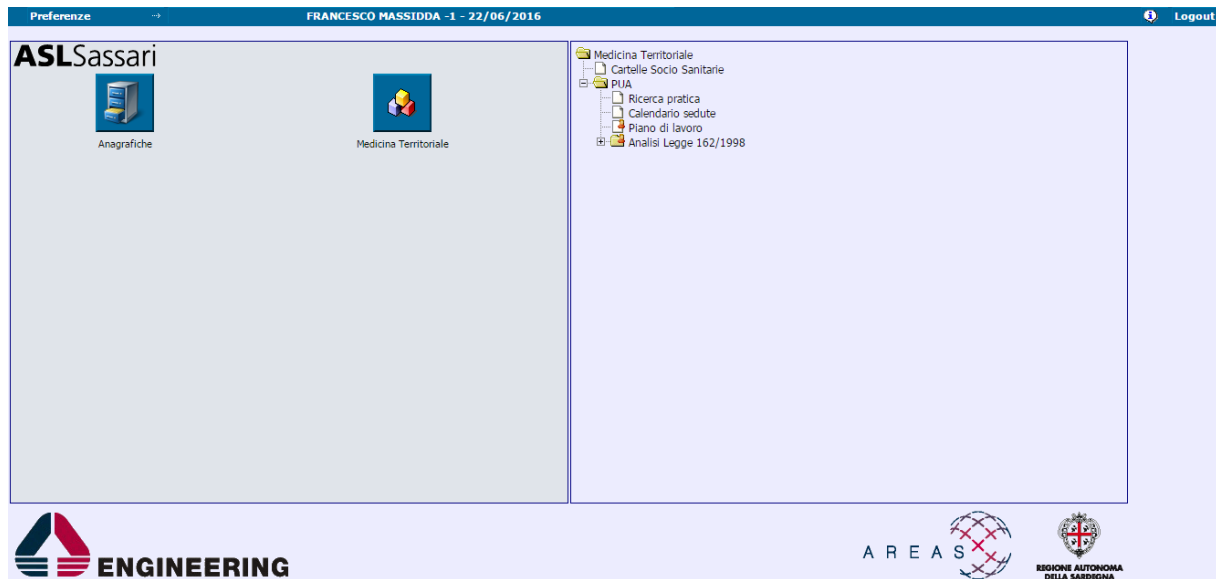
Preferenze

FRANCESCO MASSIDDA -1 - 22/06/2016

Logout

ASLSassari

Anagrafiche

Medicina Territoriale

Medicina Territoriale
Cartelle Socio Sanitarie
PUA
Ricerca pratica
Calendario sedute
Piano di lavoro
Analisi Legge 162/1998

ENGINEERING

AREAS

REGIONE AUTONOMA DELLA SARDEGNA